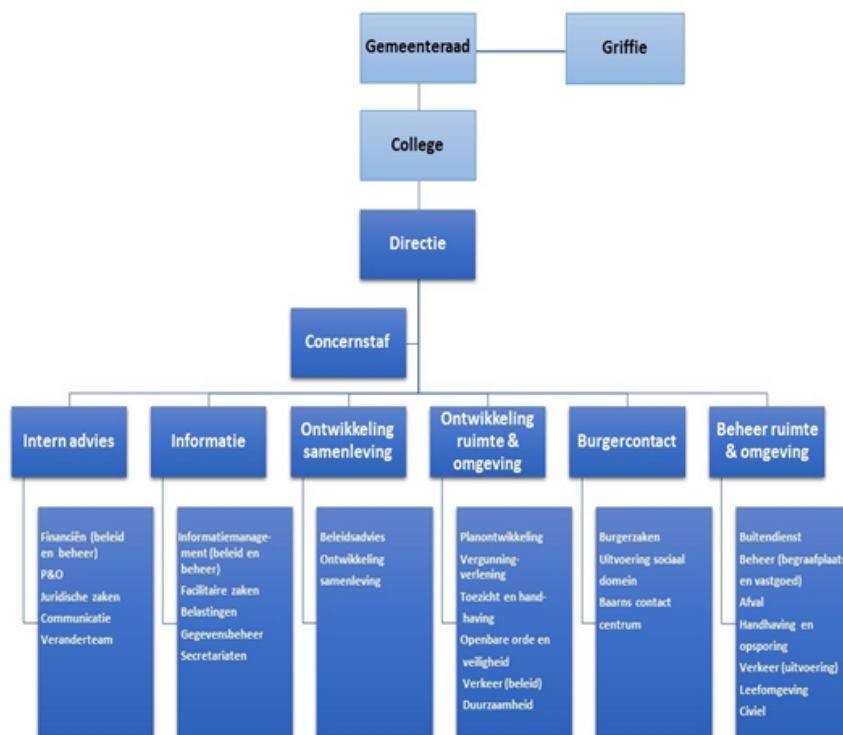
Gemeenteraad

Griffie

College

Directie

Concernstaf

Intern advies

Informatie

Ontwikkeling samenleving

Ontwikkeling ruimte & omgeving

Burgercontact

Beheer ruimte & omgeving

Financiën (beleid en beheer)
P&O
Juridische zaken
Communicatie
Veranderteam

Informatiemanagement (beleid en beheer)
Facilitaire zaken
Belastingen
Gegevensbeheer
Secretariaten

Beleidsadvies
Ontwikkeling samenleving

Planontwikkeling
Vergunningverlening
Toezicht en handhaving
Openbare orde en veiligheid
Verkeer (beleid)
Duurzaamheid

Burgerzaken
Uitvoering sociaal domein
Baarns contact centrum

Buitendienst
Beheer (begraafplaats en vastgoed)
Afval
Handhaving en opsporing
Verkeer (uitvoering)
Leefomgeving
Civiel